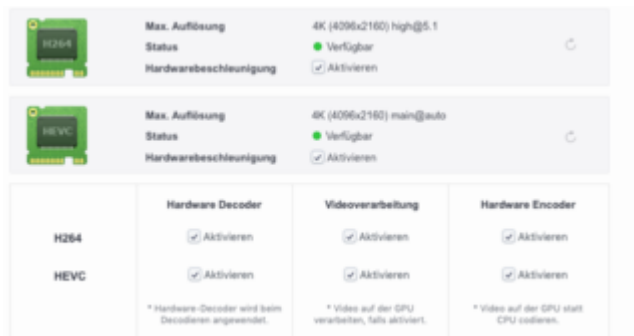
H264

Max. Auflösung 4K (4096x2160) high@5.1
Status Verfügbar
Hardwarebeschleunigung Aktivieren

HEVC

Max. Auflösung 4K (4096x2160) main@auto
Status Verfügbar
Hardwarebeschleunigung Aktivieren

| | Hardware Decoder | Videoverarbeitung | Hardware Encoder |
|---|---|---|---|
| H264 | Aktivieren | Aktivieren | Aktivieren |
| HEVC | Aktivieren | Aktivieren | Aktivieren |
| | * Hardware-Decoder wird beim Decodieren angewendet. | * Videos auf der GPU verarbeiten, falls aktiviert. | * Video auf der GPU statt CPU codieren. |